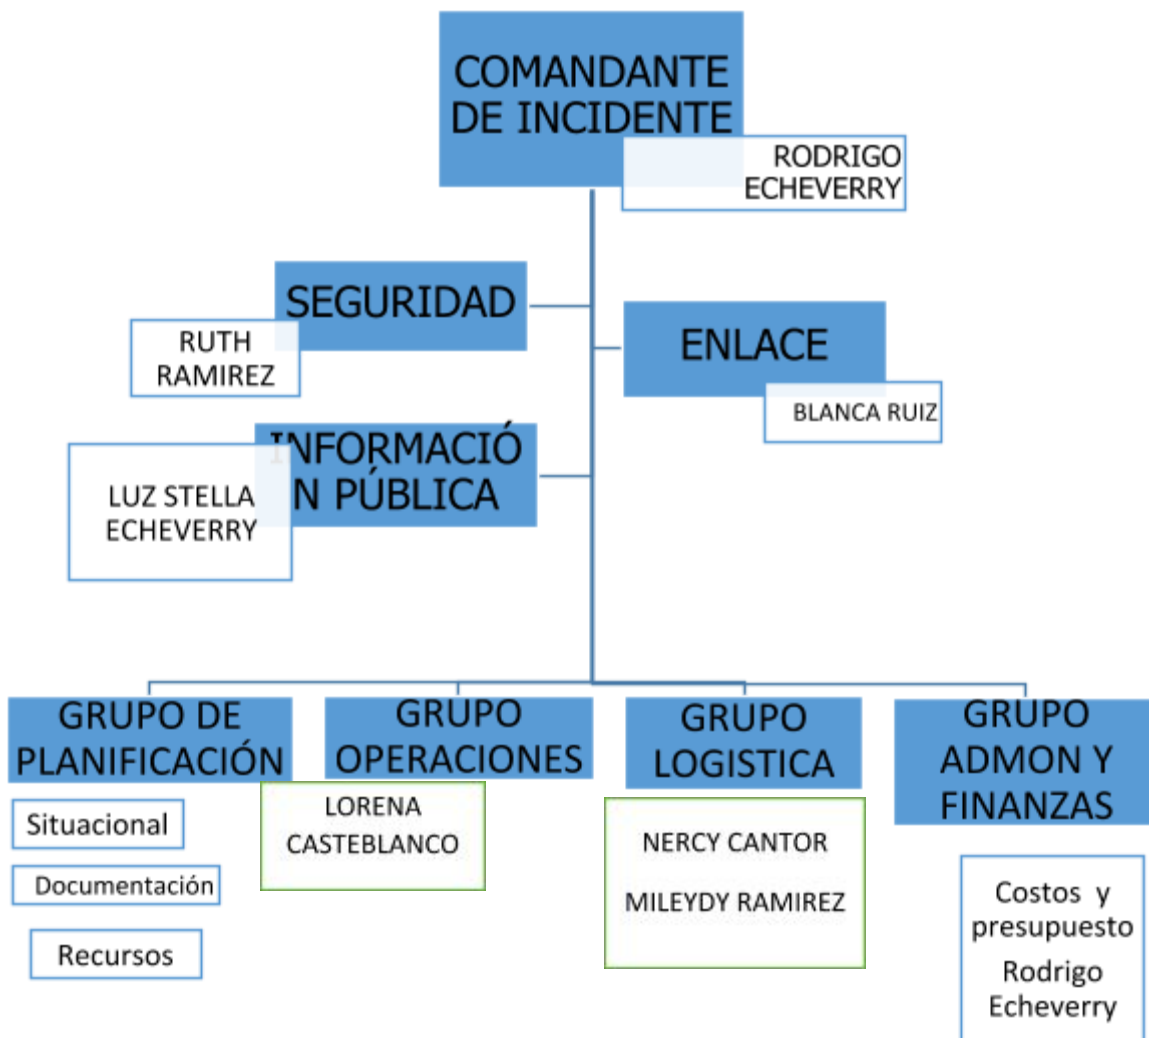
COMANDANTE DE INCIDENTE

RODRIGO ECHEVERRY

SEGURIDAD

RUTH RAMIREZ

ENLACE

BLANCA RUIZ

INFORMACIÓN PÚBLICA

LUZ STELLA ECHEVERRY

GRUPO DE PLANIFICACIÓN

Situacional

Documentación

Recursos

GRUPO OPERACIONES

LORENA CASTEBLANCO

GRUPO LOGISTICA

NERCY CANTOR

MILEYDY RAMIREZ

GRUPO ADMON Y FINANZAS

Costos y presupuesto

Rodrigo Echeverry